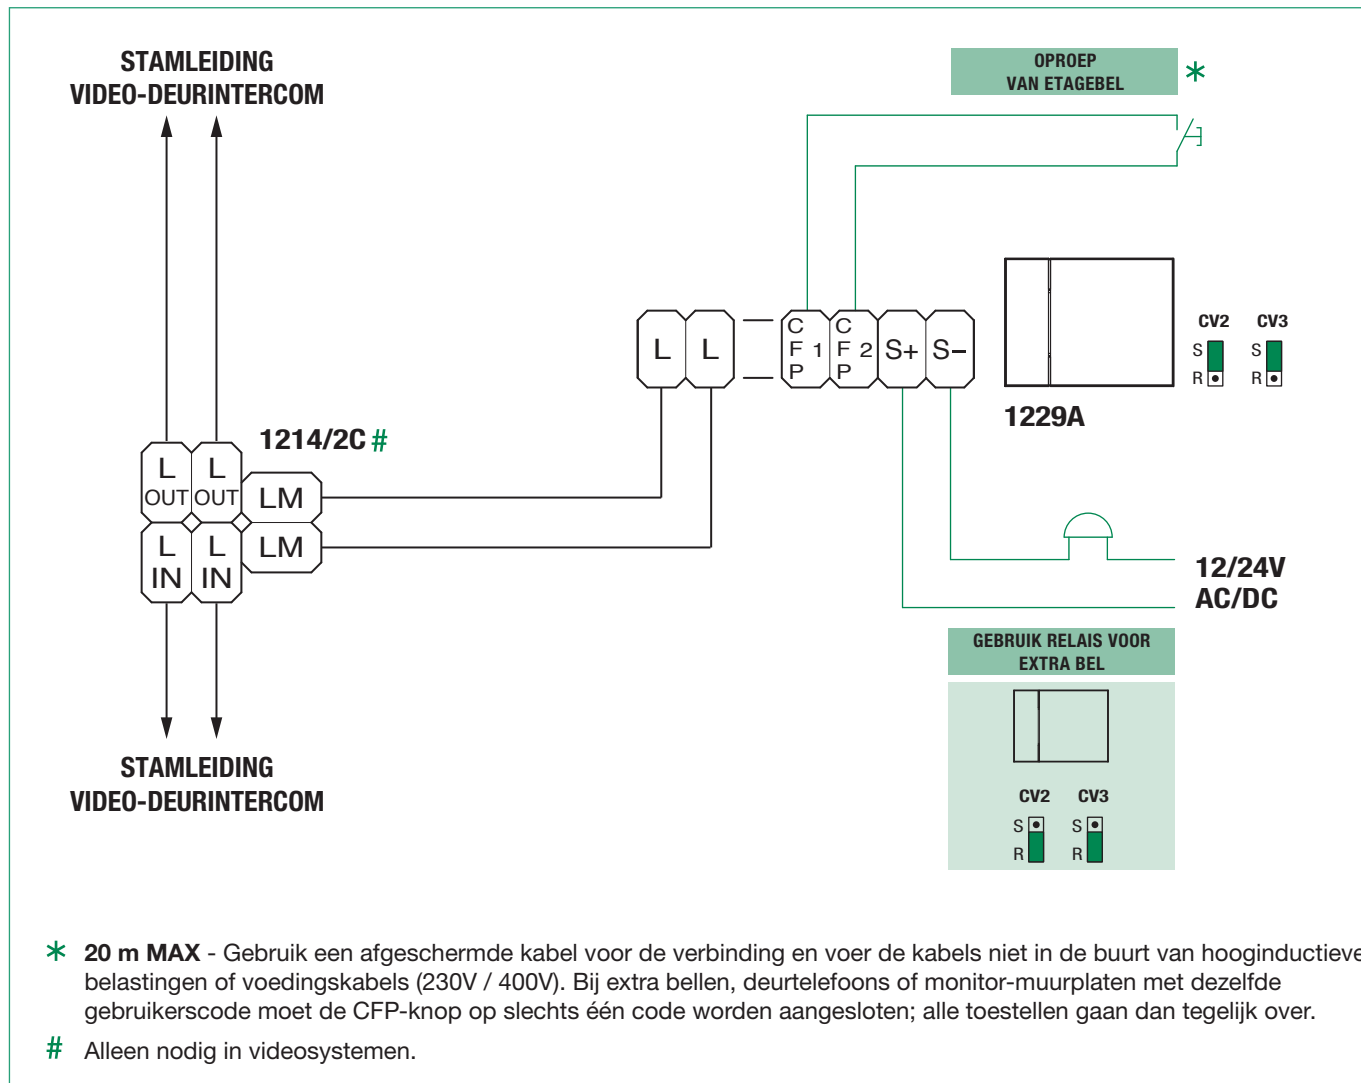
STAMLEIDING
VIDEO-DEURINTERCOM

OPROEP
VAN ETAGEBEL *

L L

C F P 1 C F P 2 S+ S−

CV2 CV3
S R S R

1229A

1214/2C #

L OUT L OUT LM
L IN L IN LM

12/24V
AC/DC

GEBRUIK RELAIS VOOR
EXTRA BEL

CV2 CV3
S R S R

STAMLEIDING
VIDEO-DEURINTERCOM

* 20 m MAX - Gebruik een afgeschermde kabel voor de verbinding en voer de kabels niet in de buurt van hooginductieve belastingen of voedingskabels (230V / 400V). Bij extra bellen, deurtelefoons of monitor-muurplaten met dezelfde gebruikerscode moet de CFP-knop op slechts één code worden aangesloten; alle toestellen gaan dan tegelijk over.

# Alleen nodig in videosystemen.